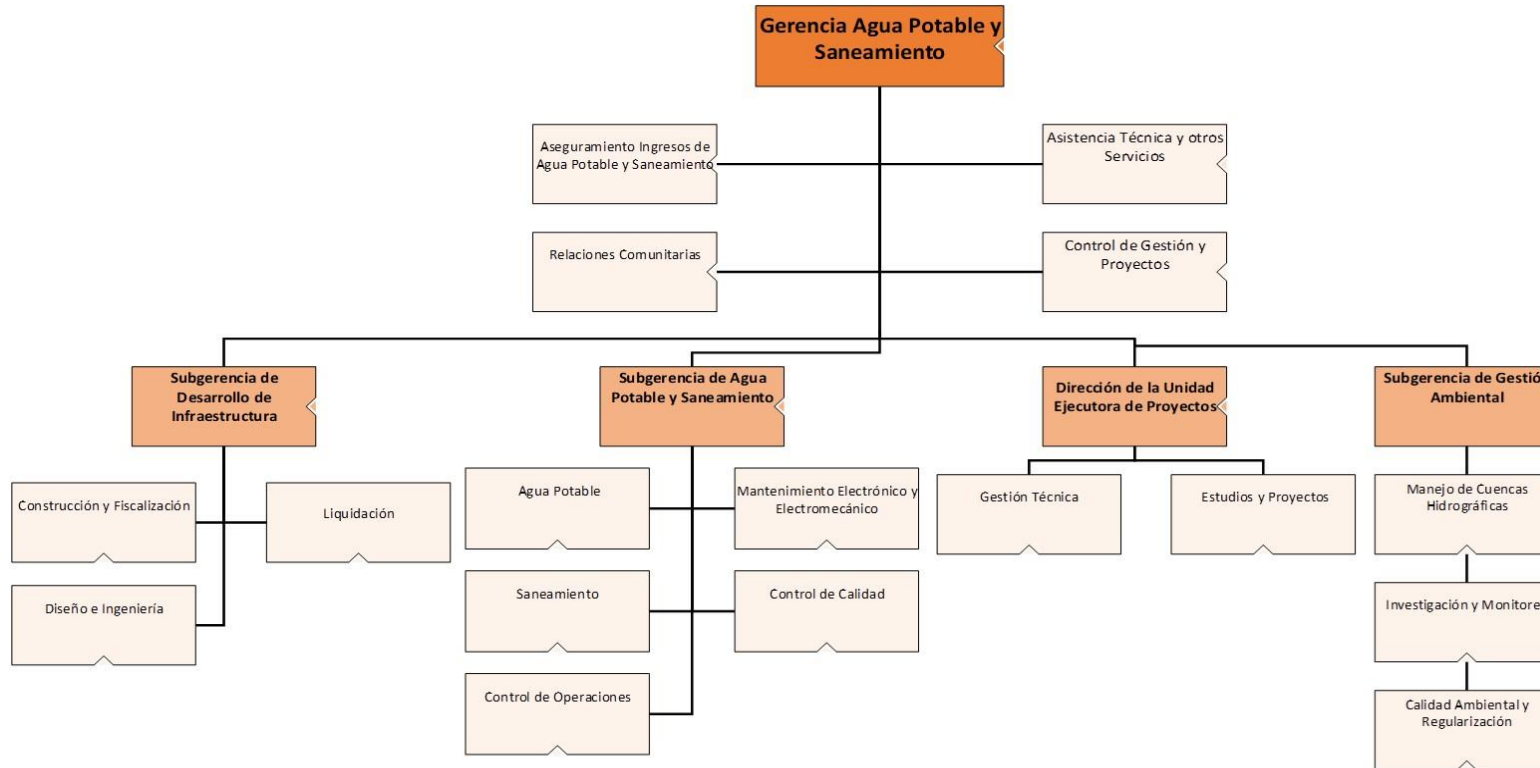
Gerencia Agua Potable y Saneamiento

Aseguramiento Ingresos de Agua Potable y Saneamiento

Asistencia Técnica y otros Servicios

Relaciones Comunitarias

Control de Gestión y Proyectos

Subgerencia de Desarrollo de Infraestructura

Construcción y Fiscalización

Liquidación

Diseño e Ingeniería

Subgerencia de Agua Potable y Saneamiento

Agua Potable

Mantenimiento Electrónico y Electromecánico

Saneamiento

Control de Calidad

Control de Operaciones

Dirección de la Unidad Ejecutora de Proyectos

Gestión Técnica

Estudios y Proyectos

Subgerencia de Gestió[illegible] Ambiental

Manejo de Cuencas Hidrográficas

Investigación y Monitore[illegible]

Calidad Ambiental y Regularización